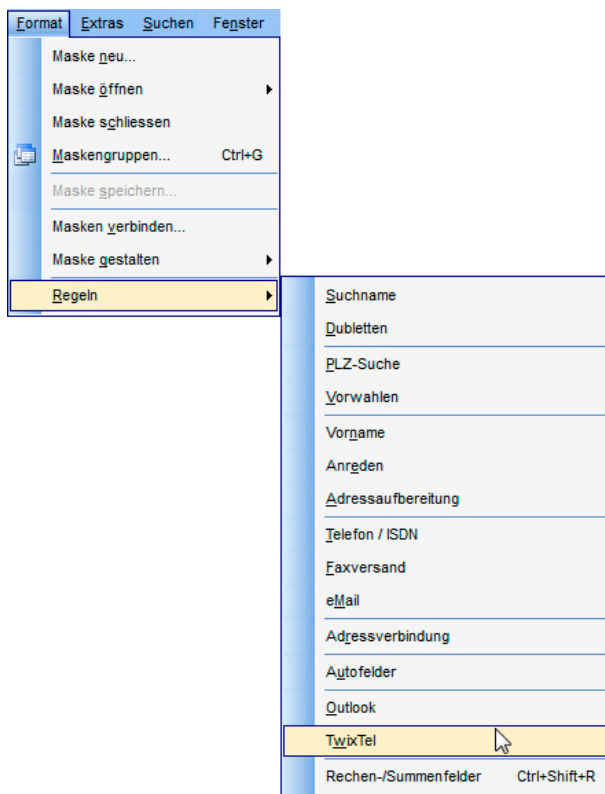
Format Extras Suchen Fenster

Maske neu...
Maske öffnen
Maske schliessen
Maskengruppen... Ctrl+G
Maske speichern...
Masken verbinden...
Maske gestalten
Regeln

Suchname
Dubletten
PLZ-Suche
Vorwahlen
Vorname
Anreden
Adressaufbereitung
Telefon / ISDN
Faxversand
eMail
Adressverbindung
Autofelder
Outlook
TwixTel
Rechen-/Summenfelder Ctrl+Shift+R